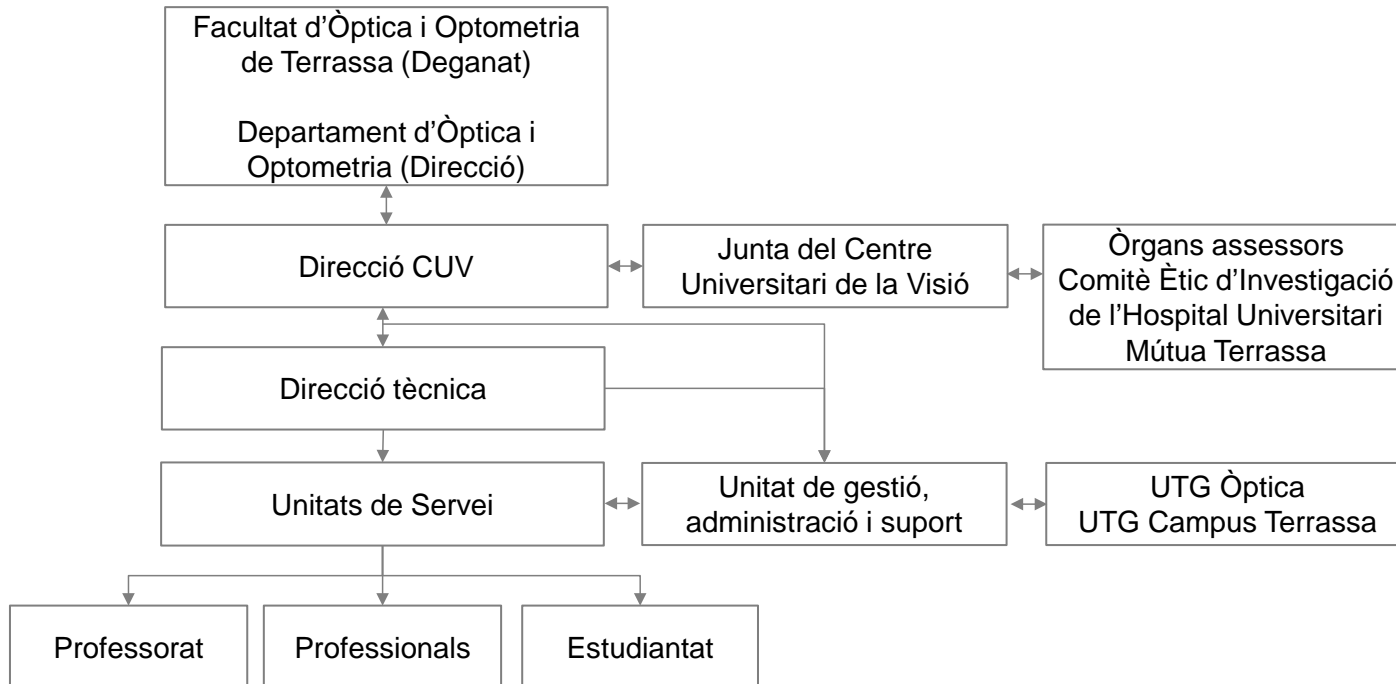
Facultat d'Òptica i Optometria de Terrassa (Deganat)

Departament d'Òptica i Optometria (Direcció)

Direcció CUV

Junta del Centre Universitari de la Visió

Òrgans assessors
Comitè Ètic d'Investigació de l'Hospital Universitari Mútua Terrassa

Direcció tècnica

Unitats de Servei

Unitat de gestió, administració i suport

UTG Òptica
UTG Campus Terrassa

Professorat

Professionals

Estudiantat